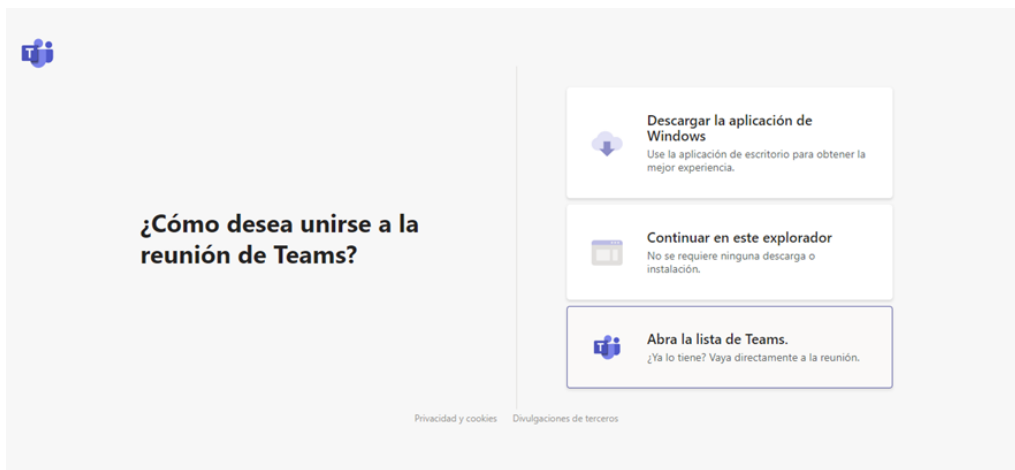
¿Cómo desea unirse a la reunión de Teams?

Descargar la aplicación de Windows
Use la aplicación de escritorio para obtener la mejor experiencia.

Continuar en este explorador
No se requiere ninguna descarga o instalación.

Abra la lista de Teams.
¿Ya lo tiene? Vaya directamente a la reunión.

Privacidad y cookies Divulgaciones de terceros